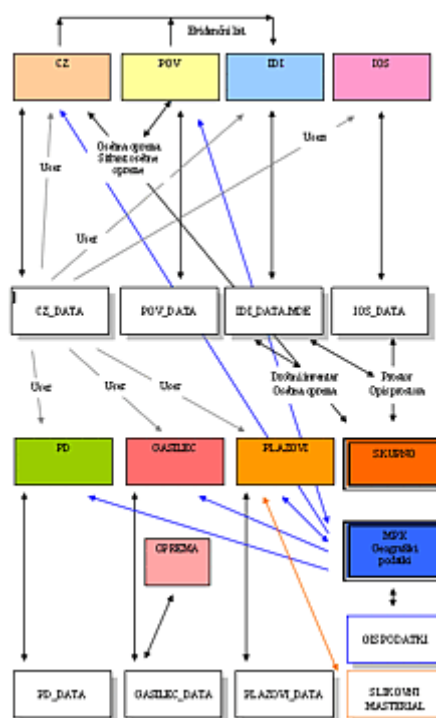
Evidenčni list

CZ

POV

IDI

IOS

User

Osebna oprema
Skupna osebna oprema

User

User

CZ_DATA

POV_DATA

IDI_DATA.MDE

IOS_DATA

User

User

User

Drobni inventar
Osebna oprema

Prostor
Opis prostora

PD

GASILEC

PLAZOVI

SKUPNO

MPK
Geografski podatki

OPREMA

GISPODATKI

PD_DATA

GASILEC_DATA

PLAZOVI_DATA

SLIKOVNI MASTERIAL